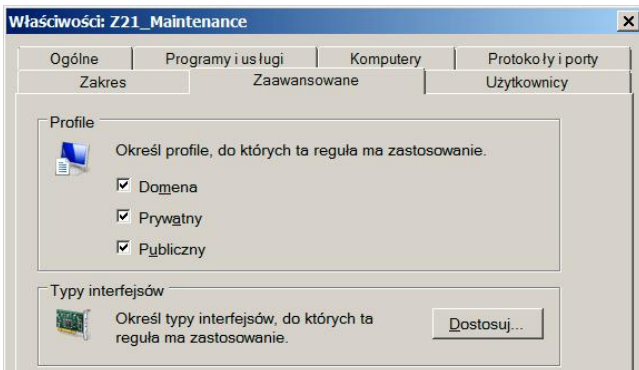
Właściwości: Z21_Maintenance

×

Ogólne | Programy i usługi | Komputery | Protokoły i porty

Zakres | Zaawansowane | Użytkownicy

Profile

Określ profile, do których ta reguła ma zastosowanie.

☑ Domena

☑ Prywatny

☑ Publiczny

Typy interfejsów

Określ typy interfejsów, do których ta reguła ma zastosowanie.

Dostosuj...